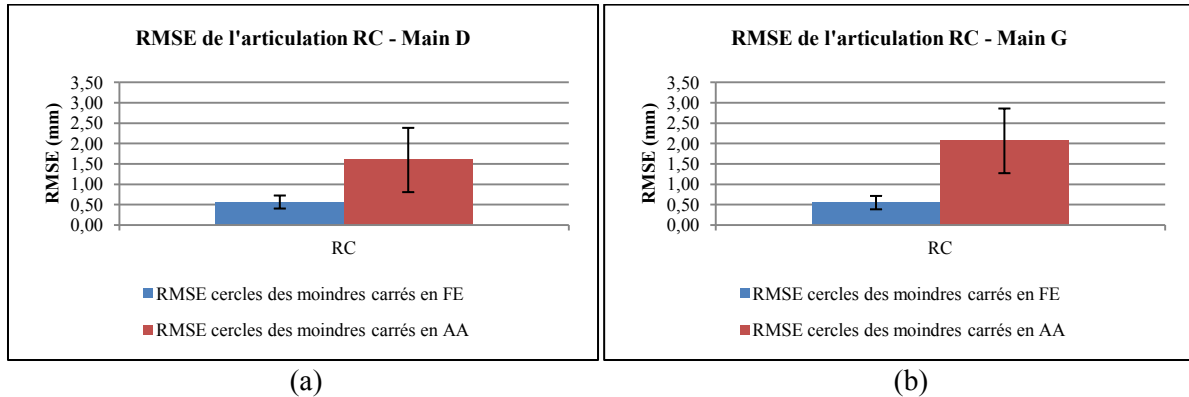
RMSE de l'articulation RC - Main D

RMSE (mm)

3,50
3,00
2,50
2,00
1,50
1,00
0,50
0,00

RC

RMSE cercles des moindres carrés en FE
RMSE cercles des moindres carrés en AA

(a)

RMSE de l'articulation RC - Main G

RMSE (mm)

3,50
3,00
2,50
2,00
1,50
1,00
0,50
0,00

RC

RMSE cercles des moindres carrés en FE
RMSE cercles des moindres carrés en AA

(b)